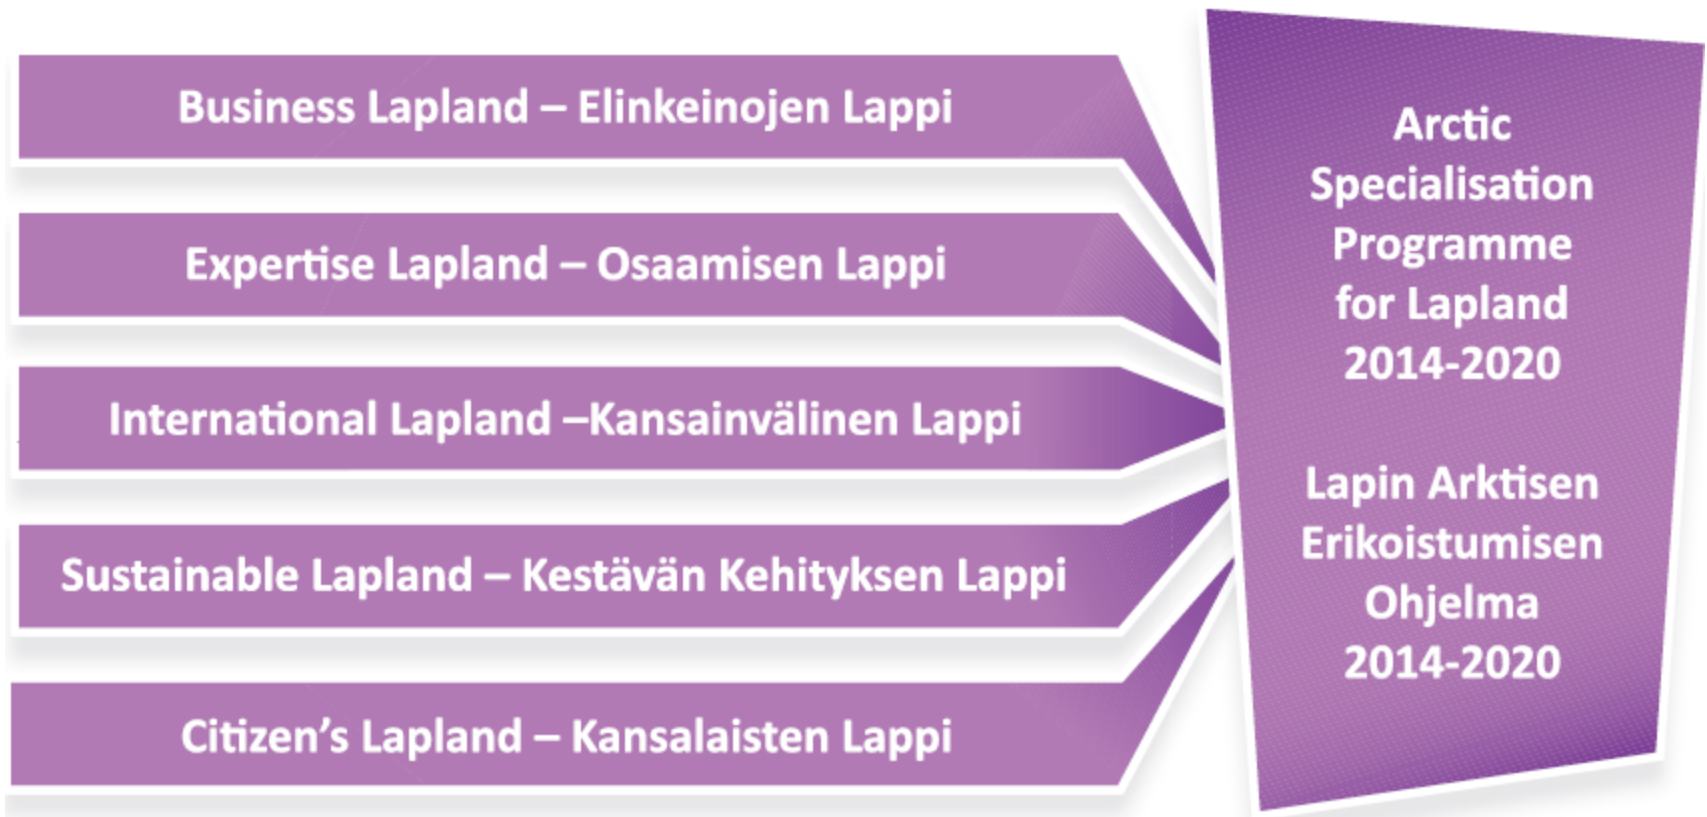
Business Lapland – Elinkeinojen Lappi

Expertise Lapland – Osaamisen Lappi

International Lapland –Kansainvälinen Lappi

Sustainable Lapland – Kestävän Kehityksen Lappi

Citizen's Lapland – Kansalaisten Lappi

Arctic Specialisation Programme for Lapland 2014-2020

Lapin Arktisen Erikoistumisen Ohjelma 2014-2020